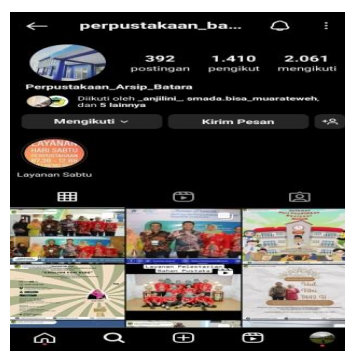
perpustakaan_ba...

392
postingan

1.410
pengikut

2.061
mengikuti

Perpustakaan_Arsip_Batara

Diikuti oleh _anjilini_, smada.bisa_muarateweh, dan 5 lainnya

Mengikuti

Kirim Pesan

LAYANAN HARI SABTU

Layanan Sabtu

Layanan Pelayanan